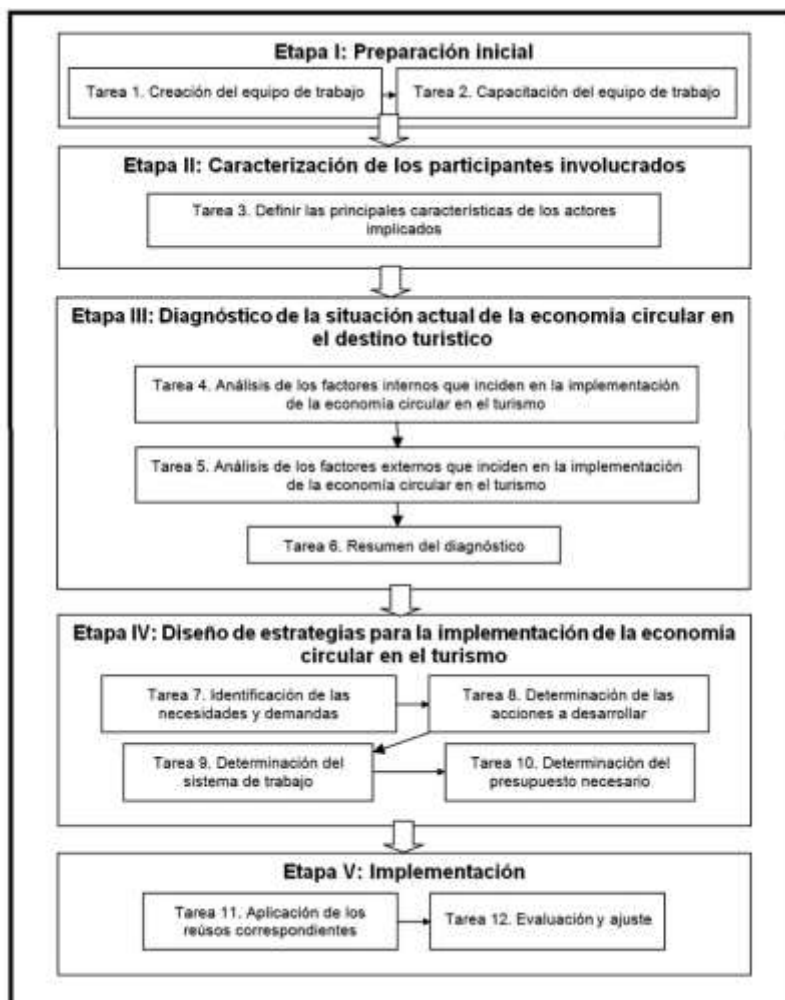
Etapa I: Preparación inicial

Tarea 1. Creación del equipo de trabajo

Tarea 2. Capacitación del equipo de trabajo

Etapa II: Caracterización de los participantes involucrados

Tarea 3. Definir las principales características de los actores implicados

Etapa III: Diagnóstico de la situación actual de la economia circular en el destino turistico

Tarea 4. Análisis de los factores internos que inciden en la implementación de la economía circular en el turismo

Tarea 5. Análisis de los factores externos que inciden en la implementación de la economía circular en el turismo

Tarea 6. Resumen del diagnóstico

Etapa IV: Diseño de estrategias para la implementación de la economía circular en el turismo

Tarea 7. Identificación de las necesidades y demandas

Tarea 8. Determinación de las acciones a desarrollar

Tarea 9. Determinación del sistema de trabajo

Tarea 10. Determinación del presupuesto necesario

Etapa V: Implementación

Tarea 11. Aplicación de los reúsos correspondientes

Tarea 12. Evaluación y ajuste